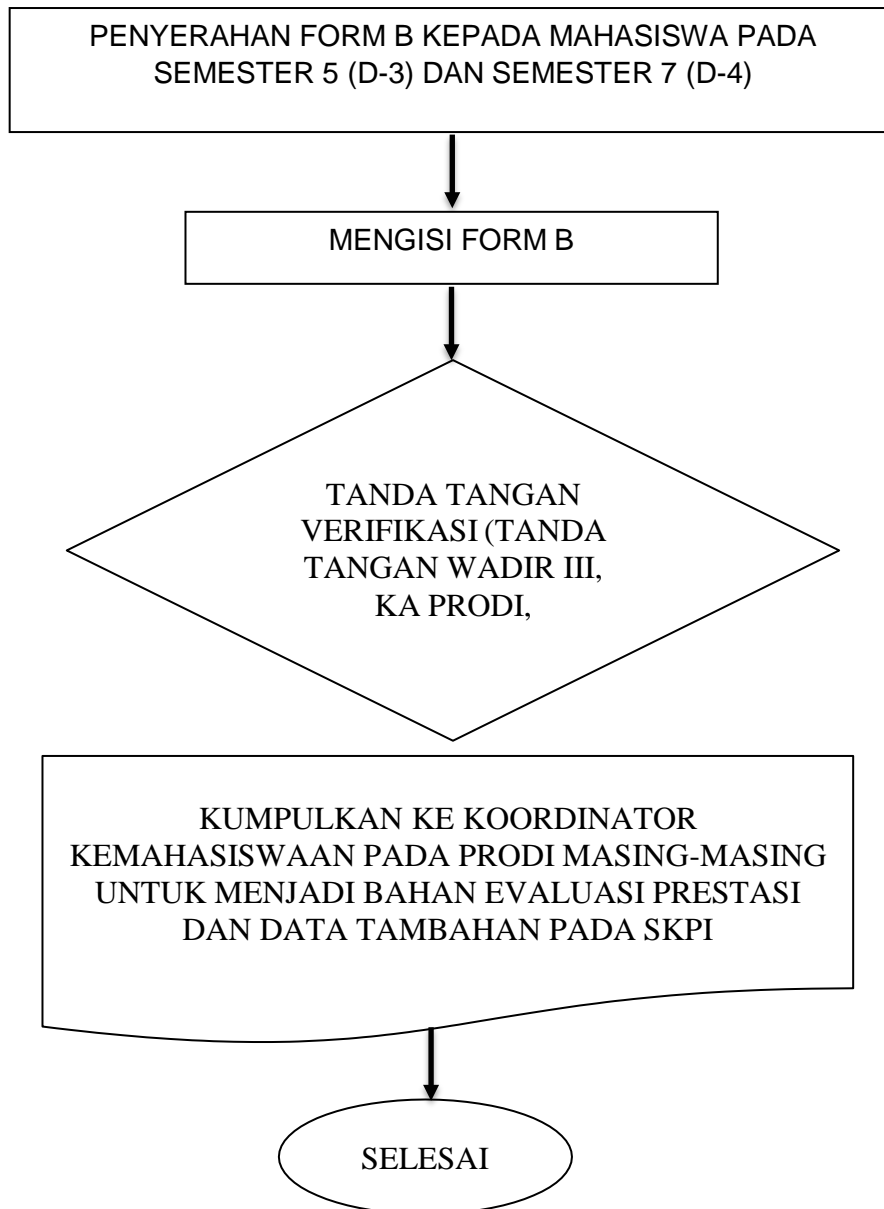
PENYERAHAN FORM B KEPADA MAHASISWA PADA SEMESTER 5 (D-3) DAN SEMESTER 7 (D-4)

MENGISI FORM B

TANDA TANGAN VERIFIKASI (TANDA TANGAN WADIR III, KA PRODI,

KUMPULKAN KE KOORDINATOR KEMAHASISWAAN PADA PRODI MASING-MASING UNTUK MENJADI BAHAN EVALUASI PRESTASI DAN DATA TAMBAHAN PADA SKPI

SELESAI